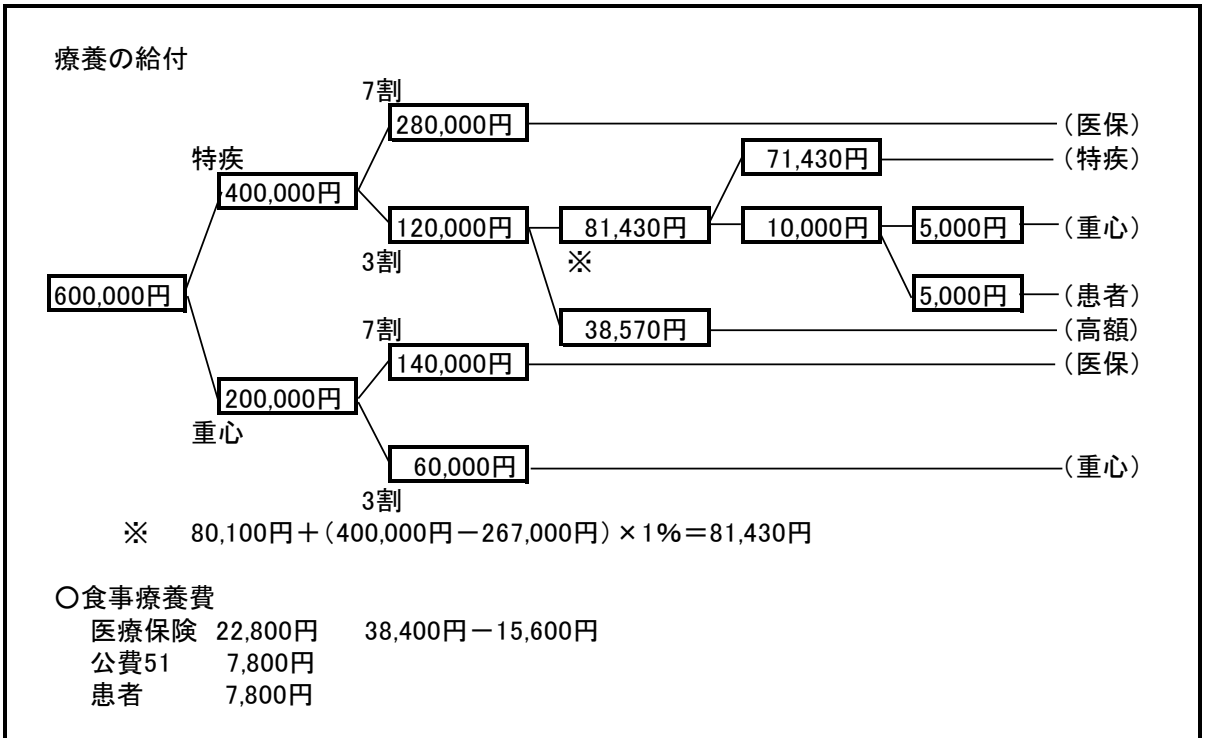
療養の給付

7割
280,000円 (医保)
特疾
400,000円
71,430円 (特疾)
120,000円 81,430円 10,000円 5,000円 (重心)
3割 ※
600,000円 5,000円 (患者)
7割 38,570円 (高額)
140,000円 (医保)
200,000円
重心
60,000円 (重心)
3割

※ 80,100円＋(400,000円－267,000円)×1%＝81,430円

○食事療養費
医療保険 22,800円 38,400円－15,600円
公費51 7,800円
患者 7,800円